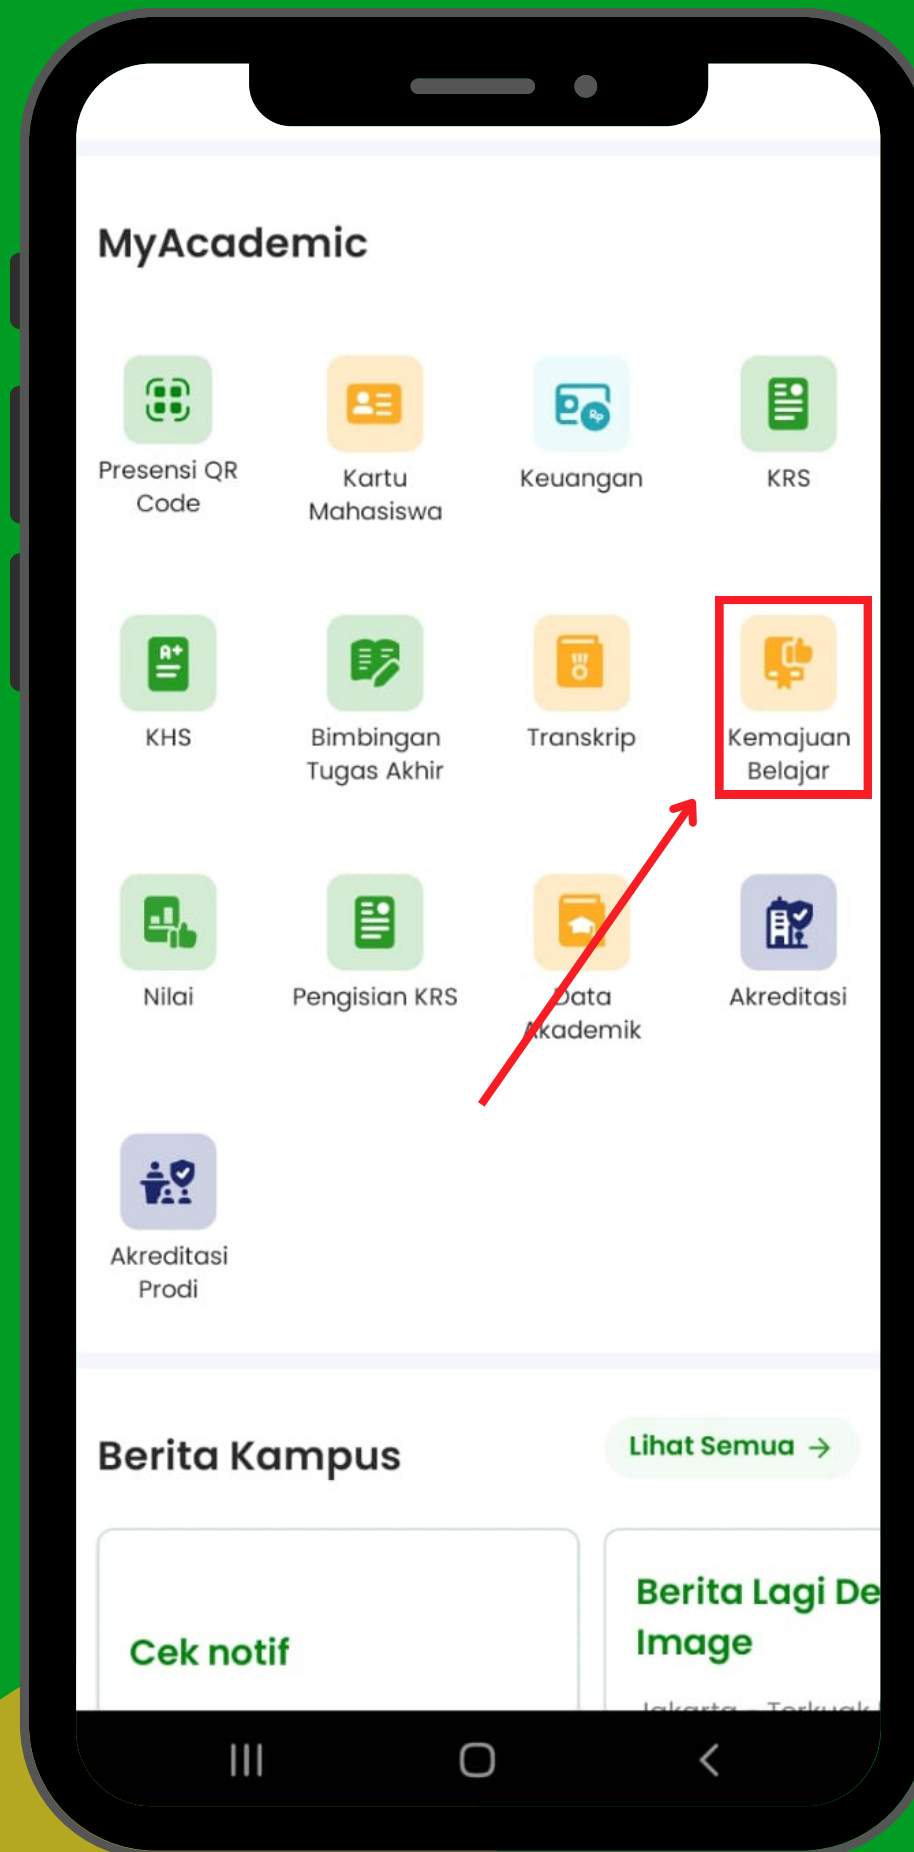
MyAcademic

Presensi QR Code

Kartu Mahasiswa

Keuangan

KRS

KHS

Bimbingan Tugas Akhir

Transkrip

Kemajuan Belajar

Nilai

Pengisian KRS

Data Akademik

Akreditasi

Akreditasi Prodi

Berita Kampus

Lihat Semua →

Cek notif

Berita Lagi De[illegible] Image

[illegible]